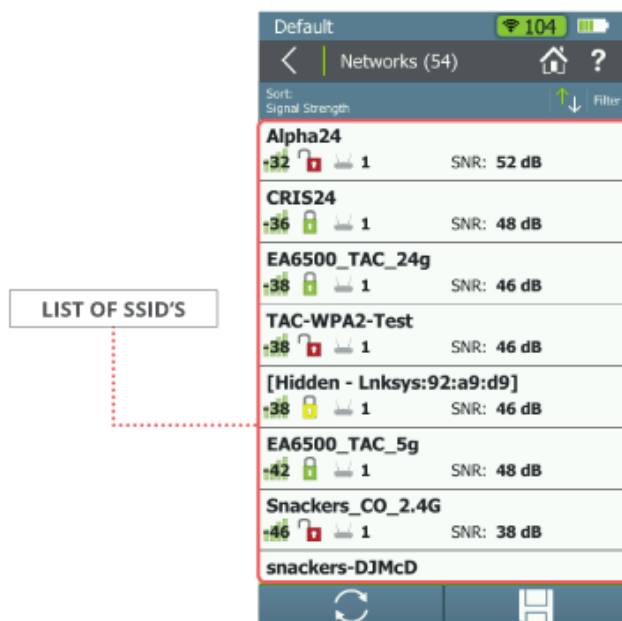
Default 104

Networks (54)

Sort:
Signal Strength

Filter

Alpha24
-32 1 SNR: 52 dB

CRIS24
-36 1 SNR: 48 dB

EA6500_TAC_24g
-38 1 SNR: 46 dB

LIST OF SSID'S

TAC-WPA2-Test
-38 1 SNR: 46 dB

[Hidden - Lnksys:92:a9:d9]
-38 1 SNR: 46 dB

EA6500_TAC_5g
-42 1 SNR: 48 dB

Snackers_CO_2.4G
-46 1 SNR: 38 dB

snackers-DJMcD